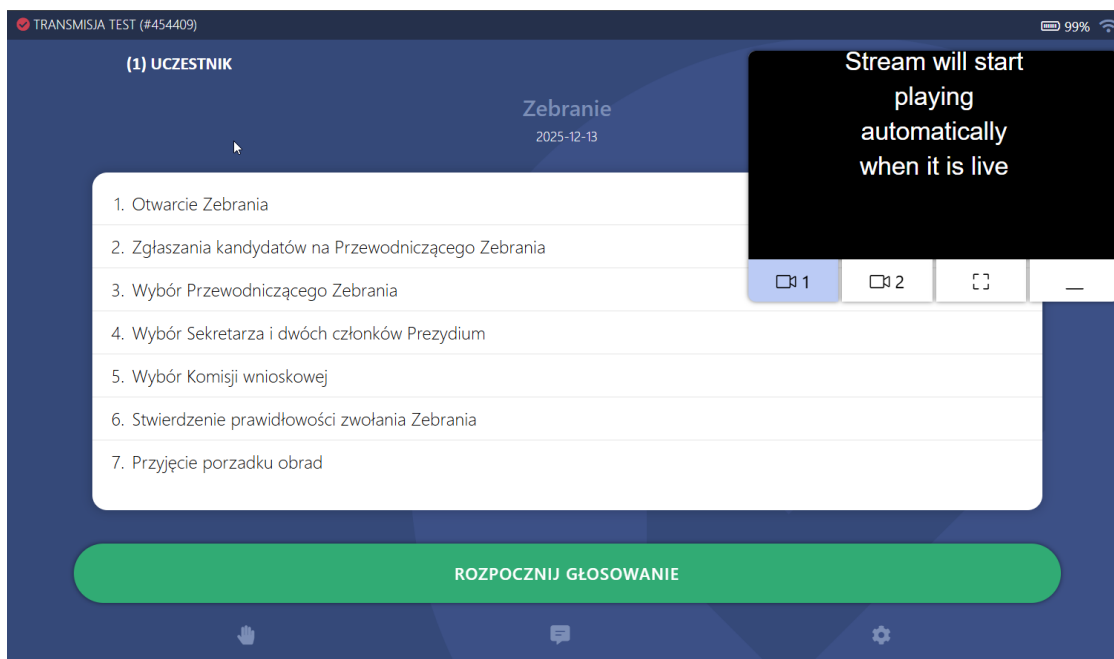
TRANSMISJA TEST (#454409)

99%

(1) UCZESTNIK

Zebranie
2025-12-13

Stream will start playing automatically when it is live

1 2

1. Otwarcie Zebrania
2. Zgłaszania kandydatów na Przewodniczącego Zebrania
3. Wybór Przewodniczącego Zebrania
4. Wybór Sekretarza i dwóch członków Prezydium
5. Wybór Komisji wnioskowej
6. Stwierdzenie prawidłowości zwołania Zebrania
7. Przyjęcie porzadku obrad

ROZPOCZNIJ GŁOSOWANIE